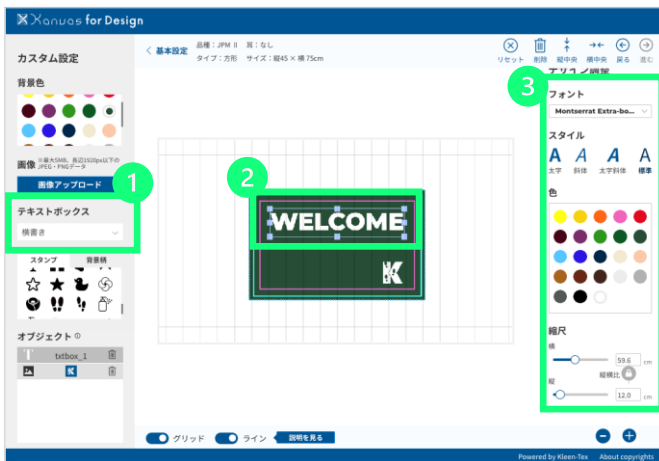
Xanvas for Design

カスタム設定

背景色

画像 ※最大5MB、長辺1500px以下のJPEG・PNGデータ

画像アップロード

テキストボックス

横書き

スタンプ 背景柄

オブジェクト

txtbox_1

< 基本設定 品種：JPM II 耳：なし タイプ：方形 サイズ：縦45 × 横75cm

リセット 削除 縦中央 横中央 戻る 進む

WELCOME

デザイン編集

フォント

Montserrat Extra-bo...

スタイル

A A A A
太字 斜体 太字斜体 標準

色

縮尺

横 59.6 cm

縦横比

縦 12.0 cm

グリッド ライン 説明を見る

Powered by Kleen-Tex About copyrights

1

2

3